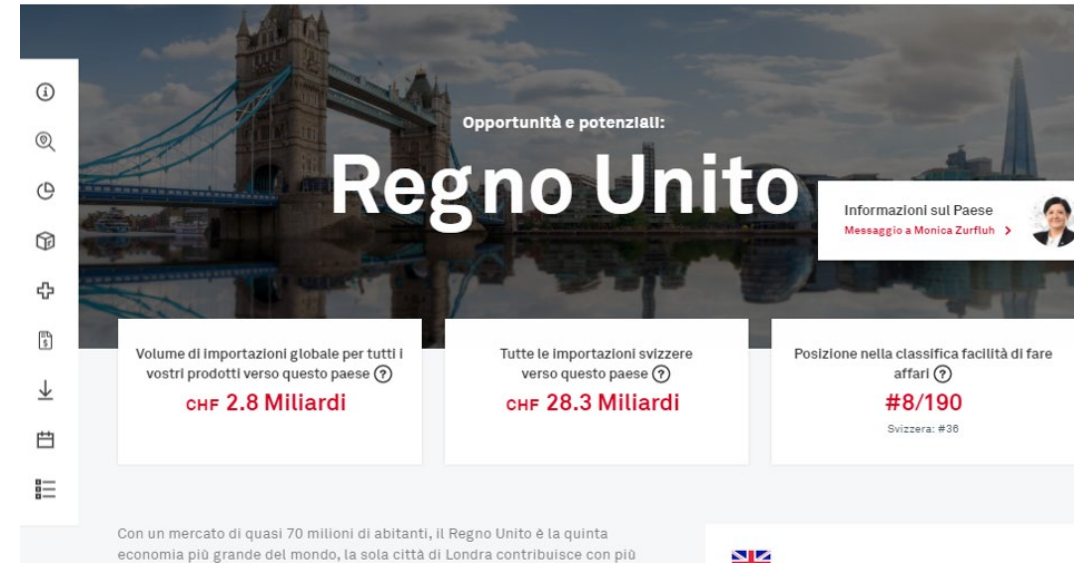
Opportunità e potenziali:

Regno Unito

Informazioni sul Paese
Messaggio a Monica Zurfluh >

Volume di importazioni globale per tutti i vostri prodotti verso questo paese ?
CHF 2.8 Miliardi

Tutte le importazioni svizzere verso questo paese ?
CHF 28.3 Miliardi

Posizione nella classifica facilità di fare affari ?
#8/190
Svizzera: #36

Con un mercato di quasi 70 milioni di abitanti, il Regno Unito è la quinta economia più grande del mondo, la sola città di Londra contribuisce con più